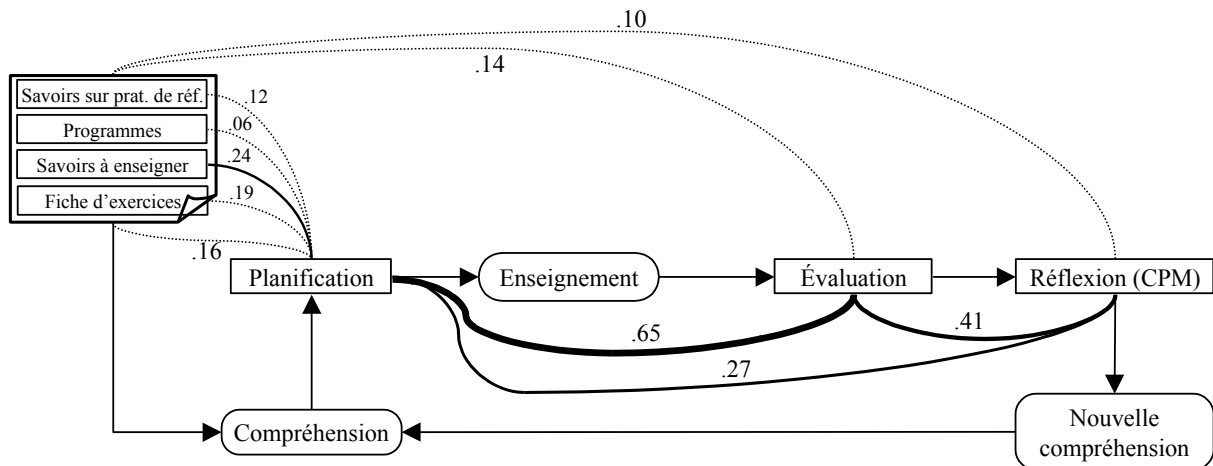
.10

.14

Savoirs sur prat. de réf.

.12

Programmes

.06

Savoirs à enseigner

.24

Fiche d'exercices

.19

.16

Planification

Enseignement

Évaluation

Réflexion (CPM)

.65

.41

.27

Compréhension

Nouvelle compréhension